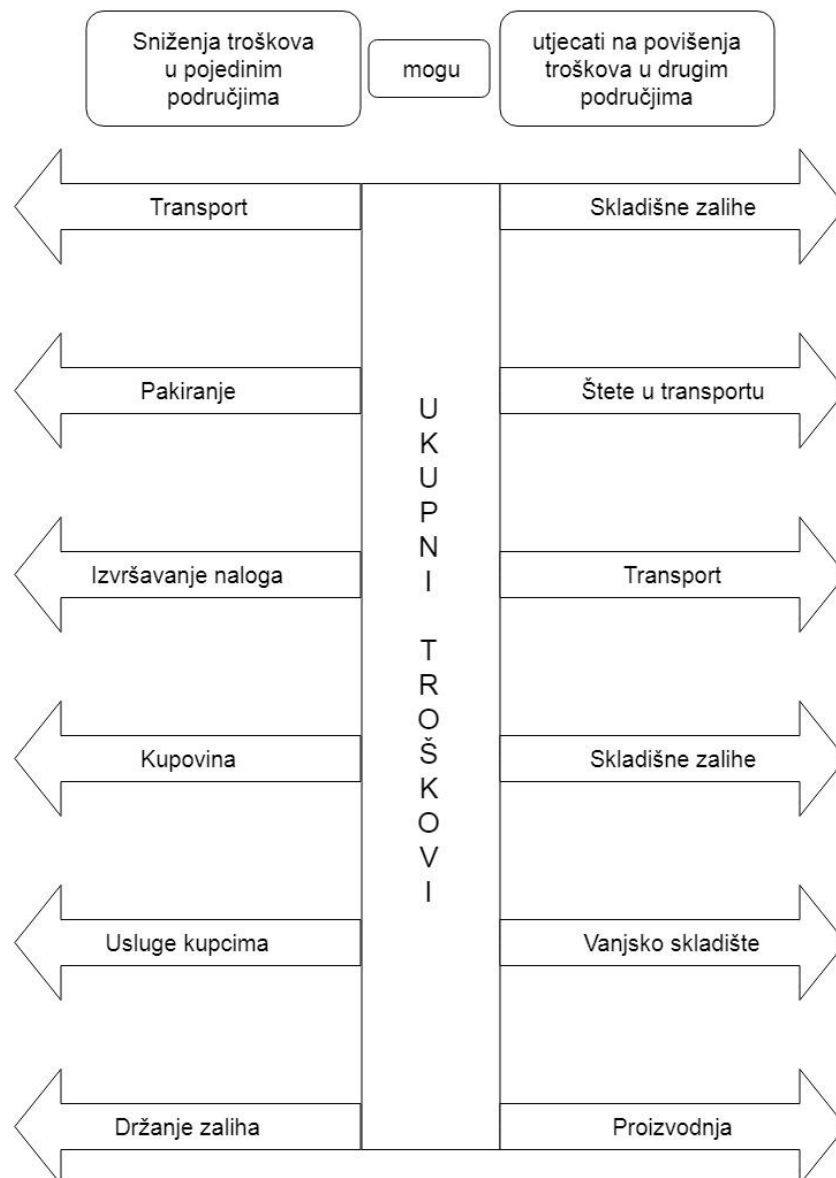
Sniženja troškova u pojedinim područjima

mogu

utjecati na povišenja troškova u drugim područjima

UKUPNI TROŠKOVI

Transport

Skladišne zalihe

Pakiranje

Štete u transportu

Izvršavanje naloga

Transport

Kupovina

Skladišne zalihe

Usluge kupcima

Vanjsko skladište

Držanje zaliha

Proizvodnja